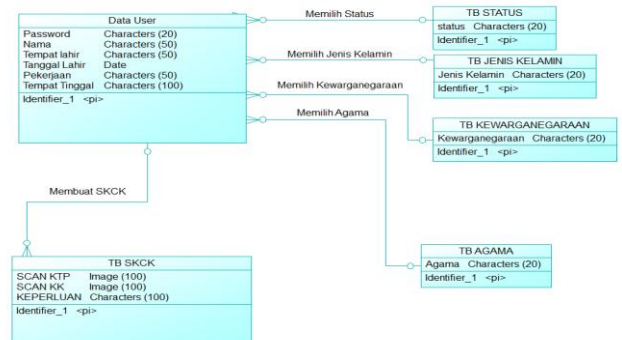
Data User

| | |
|---|---|
| Password | Characters (20) |
| Nama | Characters (50) |
| Tempat lahir | Characters (50) |
| Tanggal Lahir | Date |
| Pekerjaan | Characters (50) |
| Tempat Tinggal | Characters (100) |

Identifier_1 <pi>

Memilih Status

TB STATUS
status Characters (20)
Identifier_1 <pi>

Memilih Jenis Kelamin

TB JENIS KELAMIN
Jenis Kelamin Characters (20)
Identifier_1 <pi>

Memilih Kewarganegaraan

TB KEWARGANEGARAAN
Kewarganegaraan Characters (20)
Identifier_1 <pi>

Memilih Agama

TB AGAMA
Agama Characters (20)
Identifier_1 <pi>

Membuat SKCK

TB SKCK

| | |
|---|---|
| SCAN KTP | Image (100) |
| SCAN KK | Image (100) |
| KEPERLUAN | Characters (100) |

Identifier_1 <pi>